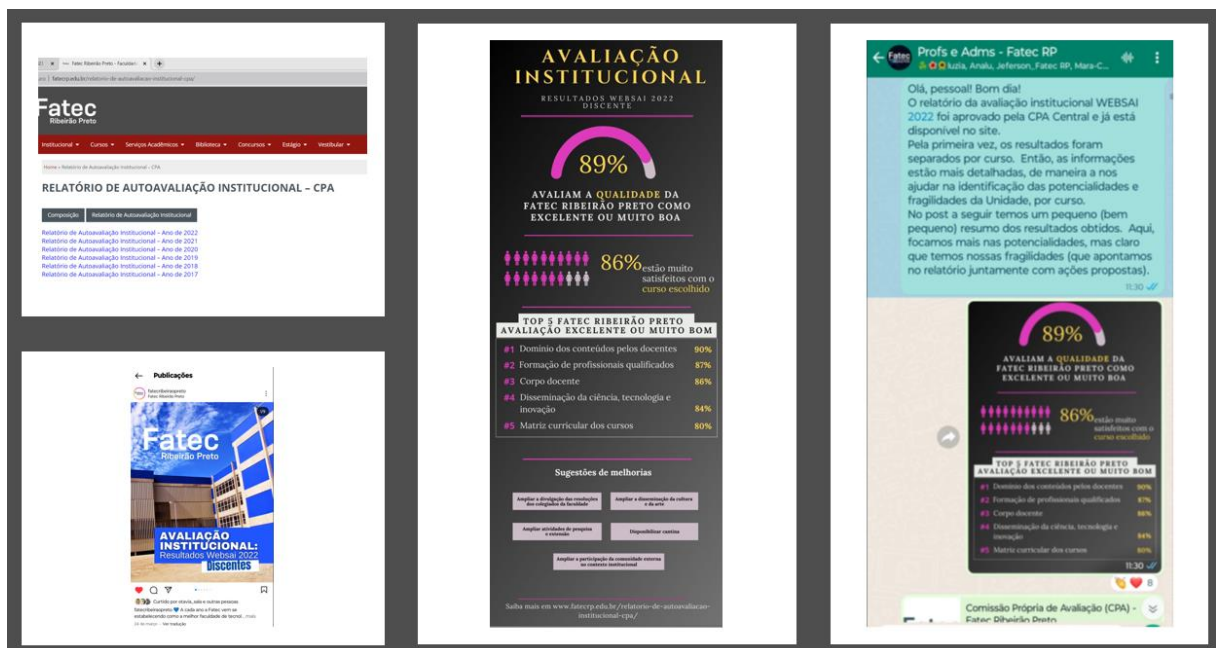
Fatec Ribeirão Preto - Faculdad ×

fatecrp.edu.br/relatorio-de-autoavaliacao-institucional-cpa/

Fatec
Ribeirão Preto

Institucional ▾ Cursos ▾ Serviços Acadêmicos ▾ Biblioteca ▾ Concursos ▾ Estágio ▾ Vestibular ▾

Home » Relatório de Autoavaliação Institucional – CPA

RELATÓRIO DE AUTOAVALIAÇÃO INSTITUCIONAL – CPA

Composição | Relatório de Autoavaliação Institucional

Relatório de Autoavaliação Institucional – Ano de 2022
Relatório de Autoavaliação Institucional – Ano de 2021
Relatório de Autoavaliação Institucional – Ano de 2020
Relatório de Autoavaliação Institucional – Ano de 2019
Relatório de Autoavaliação Institucional – Ano de 2018
Relatório de Autoavaliação Institucional – Ano de 2017

← Publicações

fatecribeiraopreto
Fatec Ribeirão Preto

Fatec
Ribeirão Preto

AVALIAÇÃO INSTITUCIONAL: Resultados Websai 2022
Discentes

Curtido por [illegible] e outras pessoas
fatecribeiraopreto A cada ano a Fatec vem se estabelecendo como a melhor faculdade de tecnol... mais
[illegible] · Ver tradução

AVALIAÇÃO INSTITUCIONAL
RESULTADOS WEBSAI 2022 DISCENTE

89%

AVALIAM A QUALIDADE DA FATEC RIBEIRÃO PRETO COMO EXCELENTE OU MUITO BOA

86% estão muito satisfeitos com o curso escolhido

TOP 5 FATEC RIBEIRÃO PRETO AVALIAÇÃO EXCELENTE OU MUITO BOM

| | | |
|---|---|---|
| #1 | Domínio dos conteúdos pelos docentes | 90% |
| #2 | Formação de profissionais qualificados | 87% |
| #3 | Corpo docente | 86% |
| #4 | Disseminação da ciência, tecnologia e inovação | 84% |
| #5 | Matriz curricular dos cursos | 80% |

Sugestões de melhorias

Ampliar a divulgação das resoluções dos colegiados da faculdade
Ampliar a disseminação da cultura e da arte
Ampliar atividades de pesquisa e extensão
Disponibilizar cantina
Ampliar a participação da comunidade externa no contexto institucional

Saiba mais em www.fatecrp.edu.br/relatorio-de-autoavaliacao-institucional-cpa/

Profs e Adms - Fatec RP
luzia, Analu, Jeferson, Fatec RP, Mara-C...

Olá, pessoal! Bom dia!
O relatório da avaliação institucional WEBSAI 2022 foi aprovado pela CPA Central e já está disponível no site.
Pela primeira vez, os resultados foram separados por curso. Então, as informações estão mais detalhadas, de maneira a nos ajudar na identificação das potencialidades e fragilidades da Unidade, por curso.
No post a seguir temos um pequeno (bem pequeno) resumo dos resultados obtidos. Aqui, focamos mais nas potencialidades, mas claro que temos nossas fragilidades (que apontamos no relatório juntamente com ações propostas).
11:30

89%
AVALIAM A QUALIDADE DA FATEC RIBEIRÃO PRETO COMO EXCELENTE OU MUITO BOA
86% estão muito satisfeitos com o curso escolhido
TOP 5 FATEC RIBEIRÃO PRETO AVALIAÇÃO EXCELENTE OU MUITO BOM
#1 Domínio dos conteúdos pelos docentes 90%
#2 Formação de profissionais qualificados 87%
#3 Corpo docente 86%
#4 Disseminação da ciência, tecnologia e inovação 84%
#5 Matriz curricular dos cursos 80%
11:30
8

Comissão Própria de Avaliação (CPA) - Fatec Ribeirão Preto